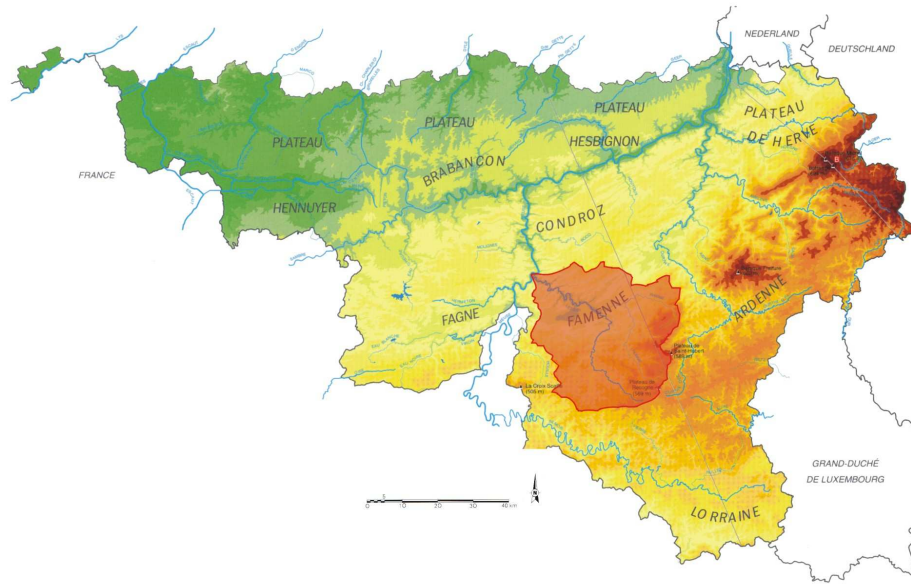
NEDERLAND
DEUTSCHLAND
PLATEAU
PLATEAU
PLATEAU
PLATEAU
DE HERVE
HESBIGNON
BRABANÇON
FRANCE
HENNUYER
CONDROZ
FAMENNE
FAGNE
ARDENNE
La Croix Scaille (505 m)
Plateau de Saint-Hubert (589 m)
Plateau de Recogne (549 m)
GRAND-DUCHÉ DE LUXEMBOURG
LORRAINE
0 10 20 30 40 km
N